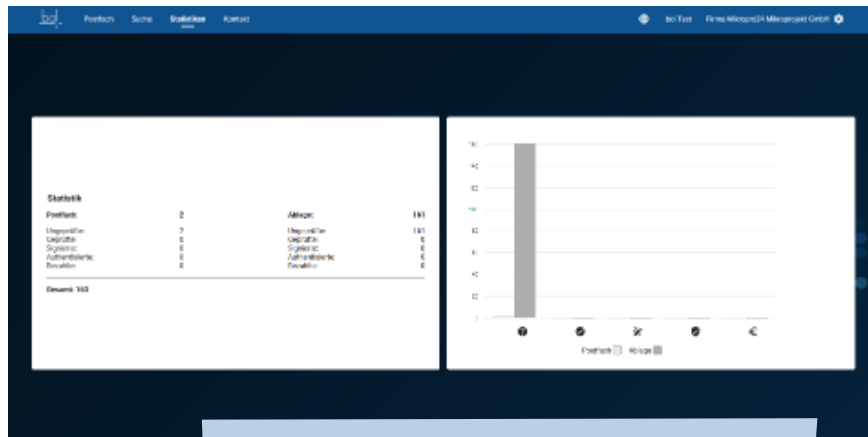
bol Postfach Suche Statistiken Kontakt

bol Test Firma Mikroprojekt24 Mikroprojekt GmbH

Statistik

| Postfach | 2 | Ablage | 161 |
|---|---|---|---|
| Ungeprüfte | 2 | Ungeprüfte | 161 |
| Geprüfte | 0 | Geprüfte | 0 |
| Signierte | 0 | Signierte | 0 |
| Authentifizierte | 0 | Authentifizierte | 0 |
| Bezahlte | 0 | Bezahlte | 0 |

Gesamt: 163

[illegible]

Postfach Ablage